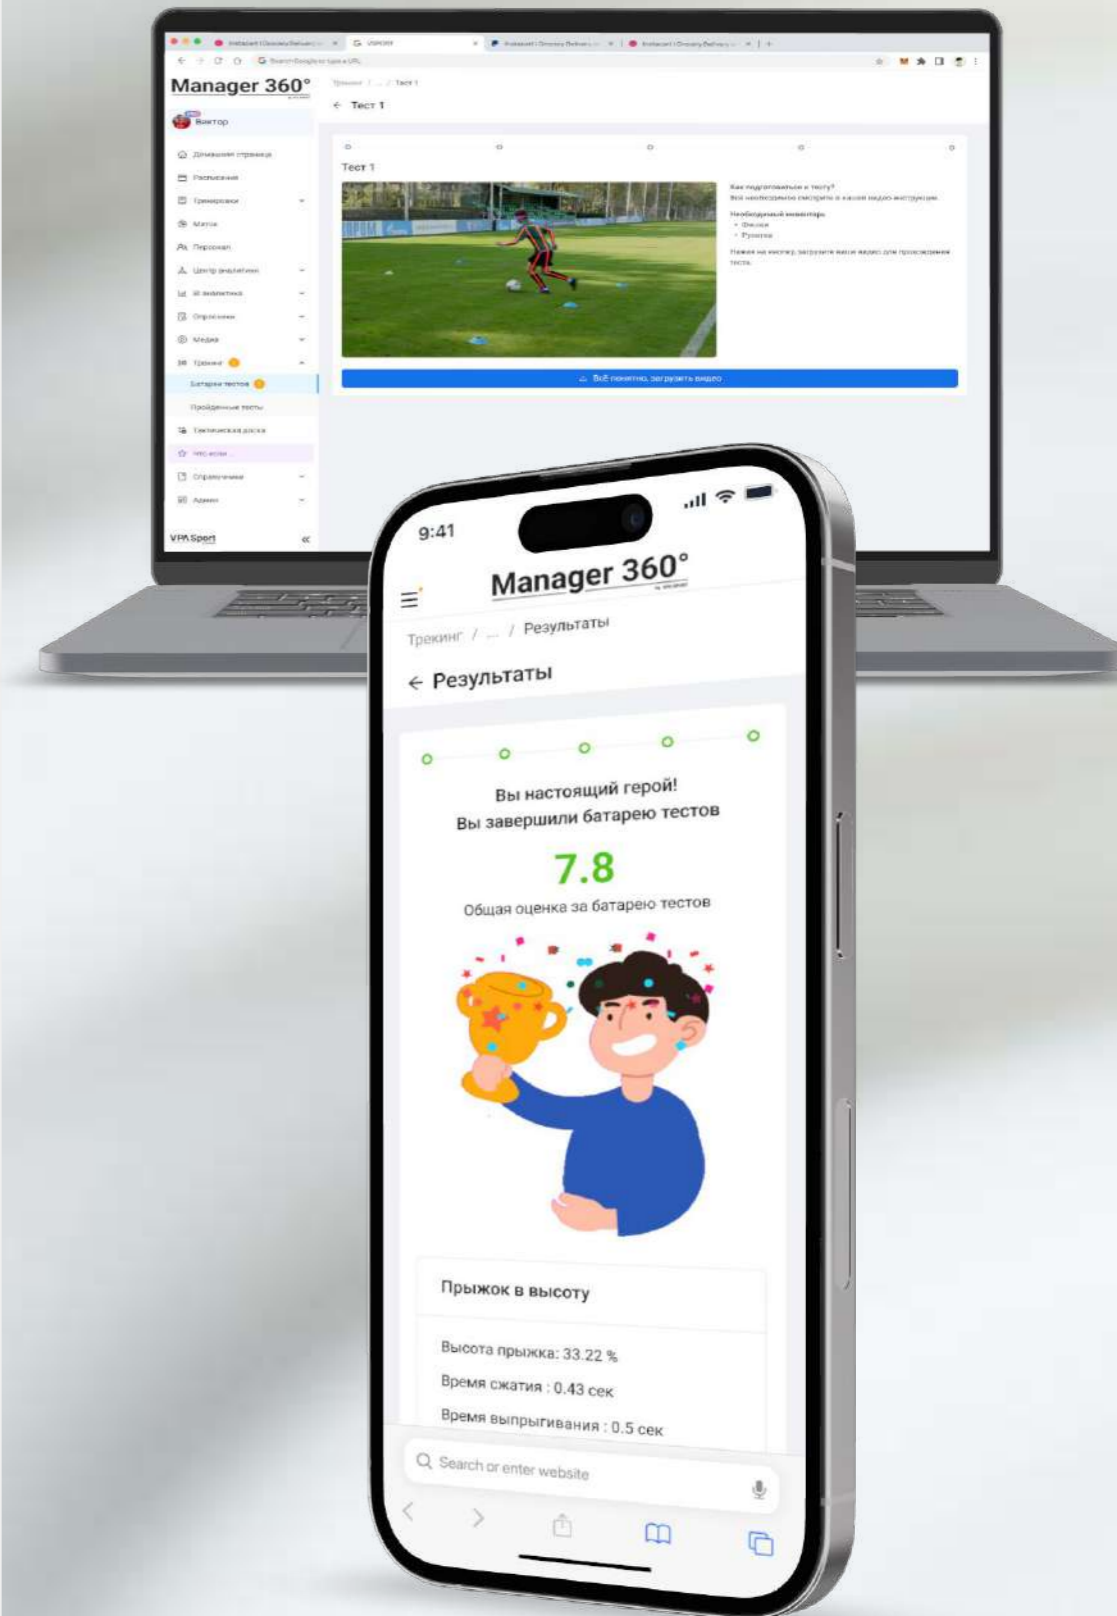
Manager 360°

Виктор

Домашняя страница
Расписание
Тренировки
Матчи
Персонал
Центр аналитики
AI аналитика
Опросники
Медиа
Трекинг
Батарея тестов
Пройденные тесты
Тактическая доска
Что если
Справочники
Админ

VPA Sport

Трекинг / ... / Тест 1

← Тест 1

Тест 1

Как подготовиться к тесту?
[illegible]
Необходимый инвентарь
• Фишки
• Рулетка
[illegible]

Всё понятно, загрузить видео

9:41

Manager 360°

Трекинг / ... / Результаты

← Результаты

Вы настоящий герой!
Вы завершили батарею тестов

7.8

Общая оценка за батарею тестов

Прыжок в высоту

Высота прыжка: 33.22 %
Время сжатия : 0.43 сек
Время выпрыгивания : 0.5 сек

Search or enter website